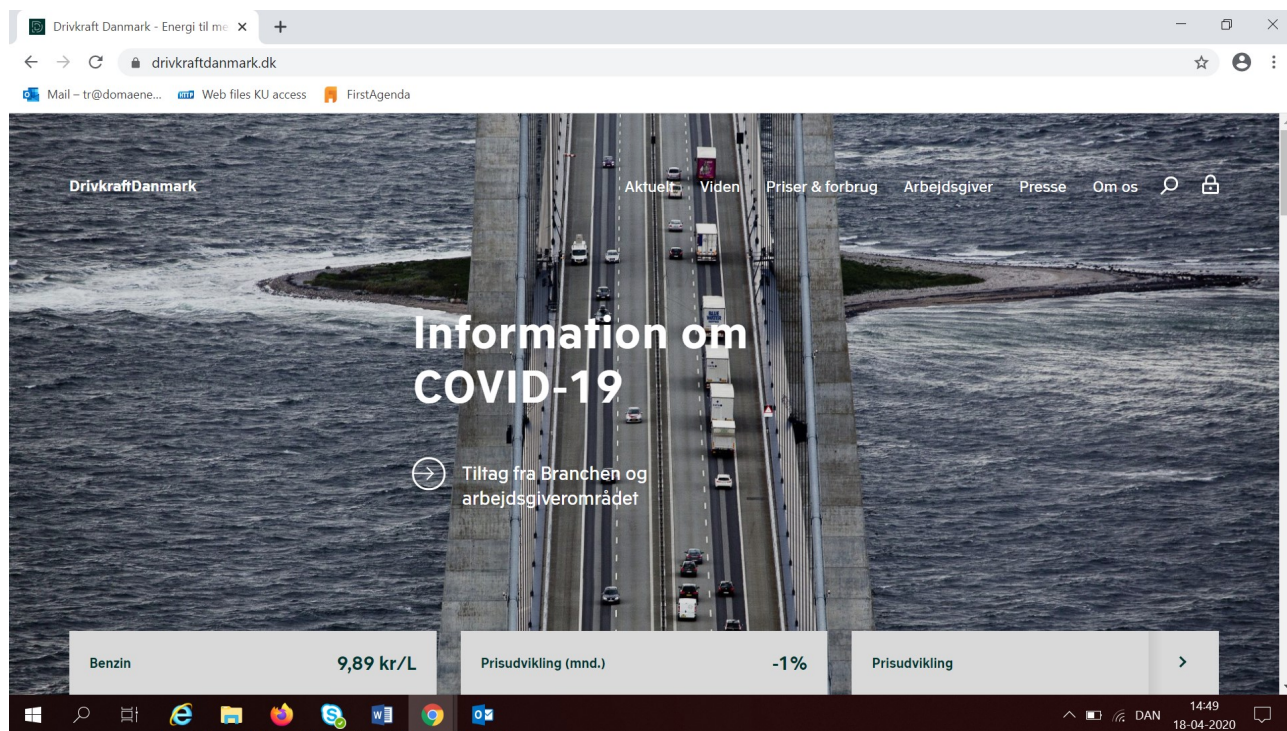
Drivkraft Danmark - Energi til me ×
+
drivkraftdanmark.dk
Mail – tr@domaene...
Web files KU access
FirstAgenda

DrivkraftDanmark
Aktuelt
Viden
Priser & forbrug
Arbejdsgiver
Presse
Om os

Information om COVID-19

Tiltag fra Branchen og arbejdsgiverområdet

| Benzin | 9,89 kr/L |
|---|---|

| Prisudvikling (mnd.) | -1% |
|---|---|

Prisudvikling

DAN
14:49
18-04-2020